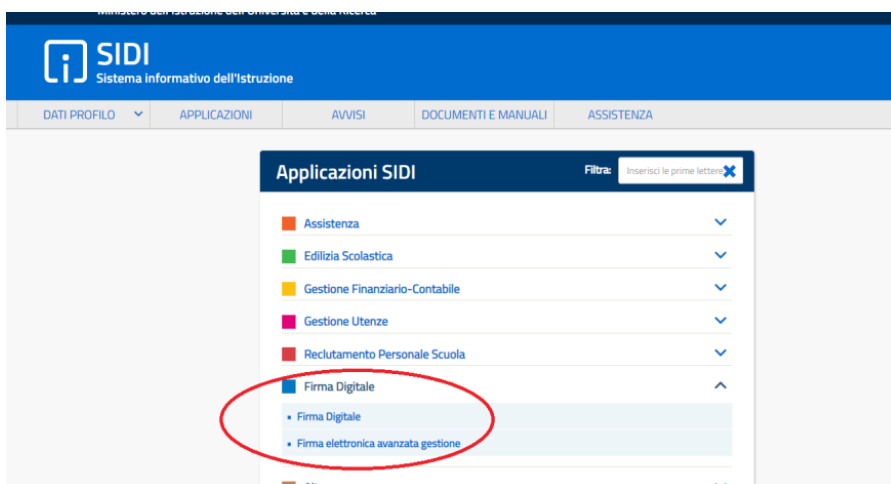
Ministero dell'Istruzione dell'Università e della Ricerca

SIDI
Sistema informativo dell'Istruzione

DATI PROFILO | APPLICAZIONI | AVVISI | DOCUMENTI E MANUALI | ASSISTENZA

Applicazioni SIDI

Filtra: Inserisci le prime lettere

Assistenza

Edilizia Scolastica

Gestione Finanziario-Contabile

Gestione Utenze

Reclutamento Personale Scuola

Firma Digitale

• Firma Digitale

• Firma elettronica avanzata gestione